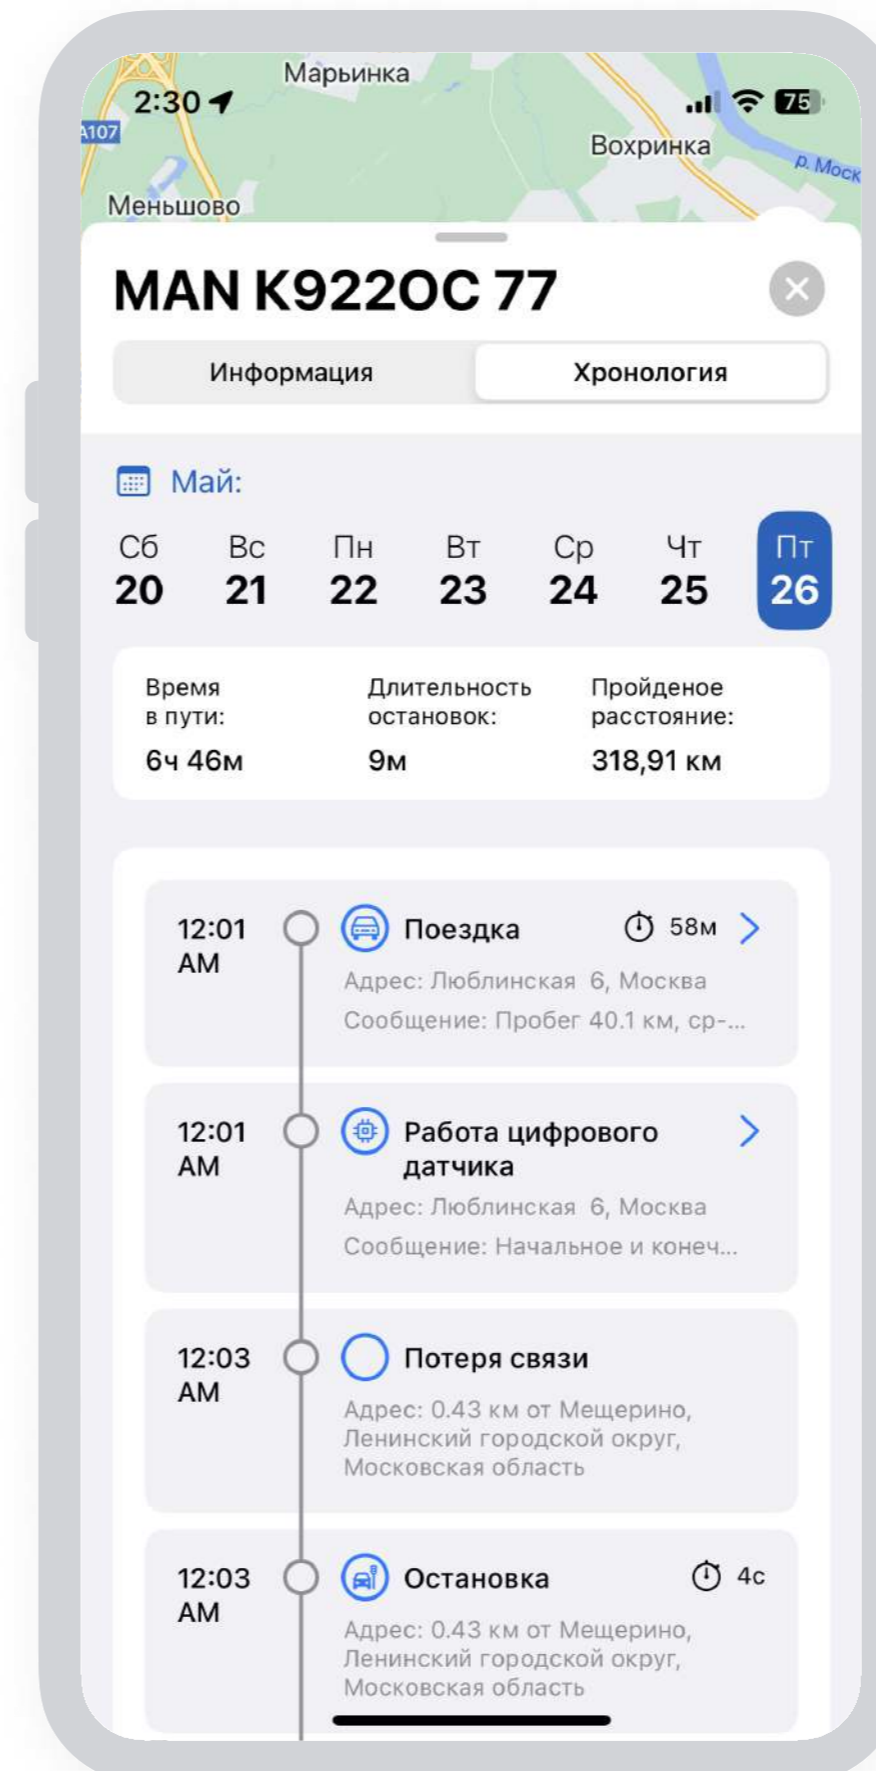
2:30

Марьинка

A107

Вохринка

р. Моск

Меньшово

75

MAN K922OC 77

Информация

Хронология

Май:

Сб 20

Вс 21

Пн 22

Вт 23

Ср 24

Чт 25

Пт 26

Время в пути:
6ч 46м

Длительность остановок:
9м

Пройденое расстояние:
318,91 км

12:01 AM
Поездка
58м
Адрес: Люблинская 6, Москва
Сообщение: Пробег 40.1 км, ср-...

12:01 AM
Работа цифрового датчика
Адрес: Люблинская 6, Москва
Сообщение: Начальное и конеч...

12:03 AM
Потеря связи
Адрес: 0.43 км от Мещерино, Ленинский городской округ, Московская область

12:03 AM
Остановка
4с
Адрес: 0.43 км от Мещерино, Ленинский городской округ, Московская область